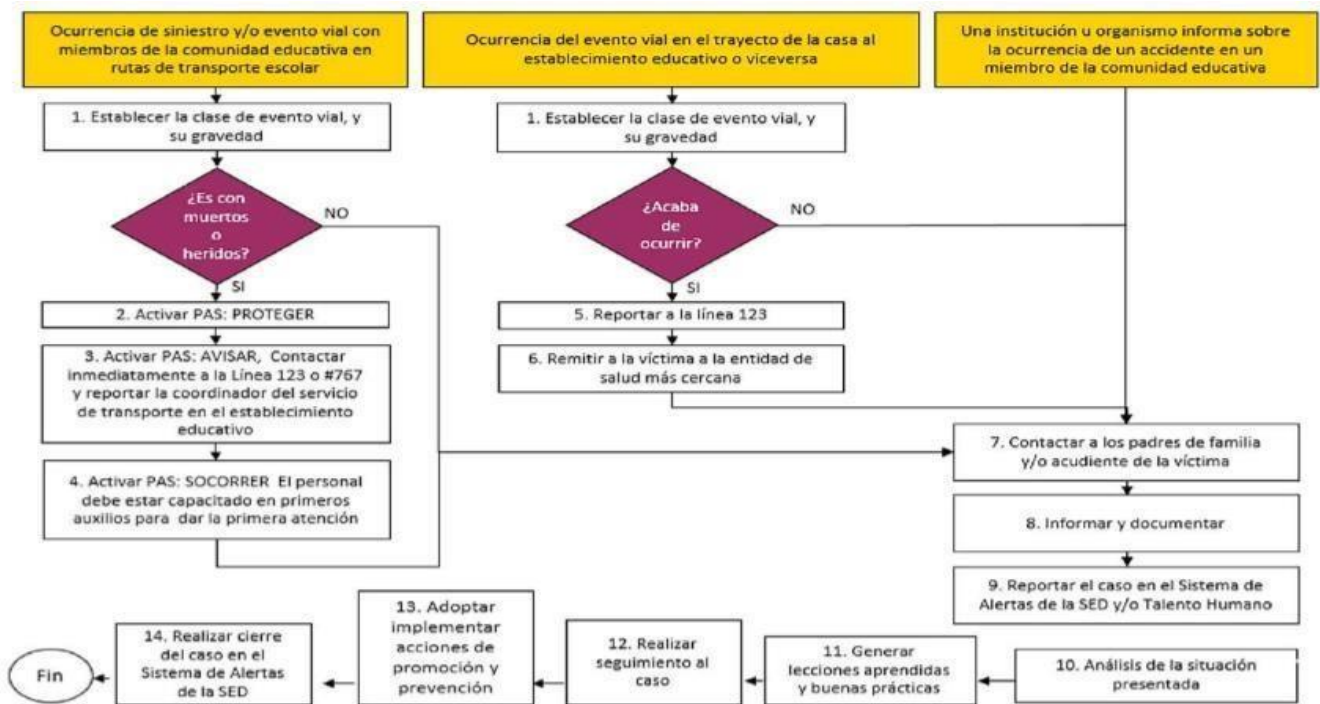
Ocurrencia de siniestro y/o evento vial con miembros de la comunidad educativa en rutas de transporte escolar

Ocurrencia del evento vial en el trayecto de la casa al establecimiento educativo o viceversa

Una institución u organismo informa sobre la ocurrencia de un accidente en un miembro de la comunidad educativa

1. Establecer la clase de evento vial, y su gravedad

¿Es con muertos o heridos?

NO

SI

2. Activar PAS: PROTEGER

3. Activar PAS: AVISAR, Contactar inmediatamente a la Línea 123 o #767 y reportar la coordinador del servicio de transporte en el establecimiento educativo

4. Activar PAS: SOCORRER El personal debe estar capacitado en primeros auxilios para dar la primera atención

1. Establecer la clase de evento vial, y su gravedad

¿Acaba de ocurrir?

NO

SI

5. Reportar a la línea 123

6. Remitir a la víctima a la entidad de salud más cercana

7. Contactar a los padres de familia y/o acudiente de la víctima

8. Informar y documentar

9. Reportar el caso en el Sistema de Alertas de la SED y/o Talento Humano

10. Análisis de la situación presentada

11. Generar lecciones aprendidas y buenas prácticas

12. Realizar seguimiento al caso

13. Adoptar implementar acciones de promoción y prevención

14. Realizar cierre del caso en el Sistema de Alertas de la SED

Fin